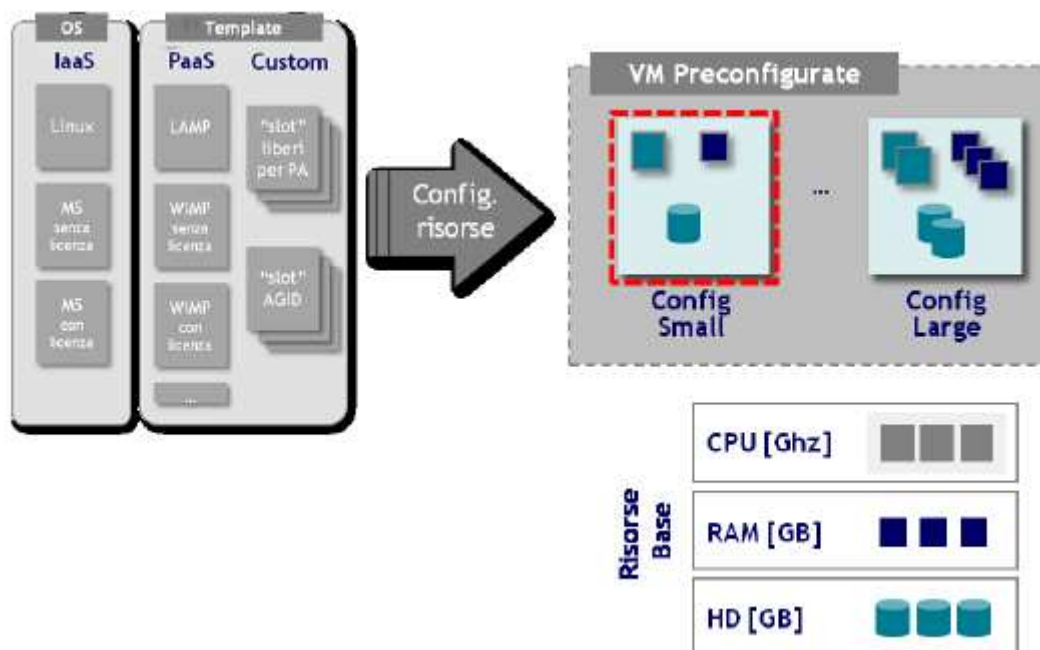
OS
IaaS
Linux
MS senza licenza
MS con licenza

Template
PaaS
LAMP
WiMP senza licenza
WiMP con licenza
...

Custom
"slot" liberi per PA
"slot" AGID

Config. risorse

VM Preconfigurate
Config Small
...
Config Large

Risorse Base
CPU [Ghz]
RAM [GB]
HD [GB]